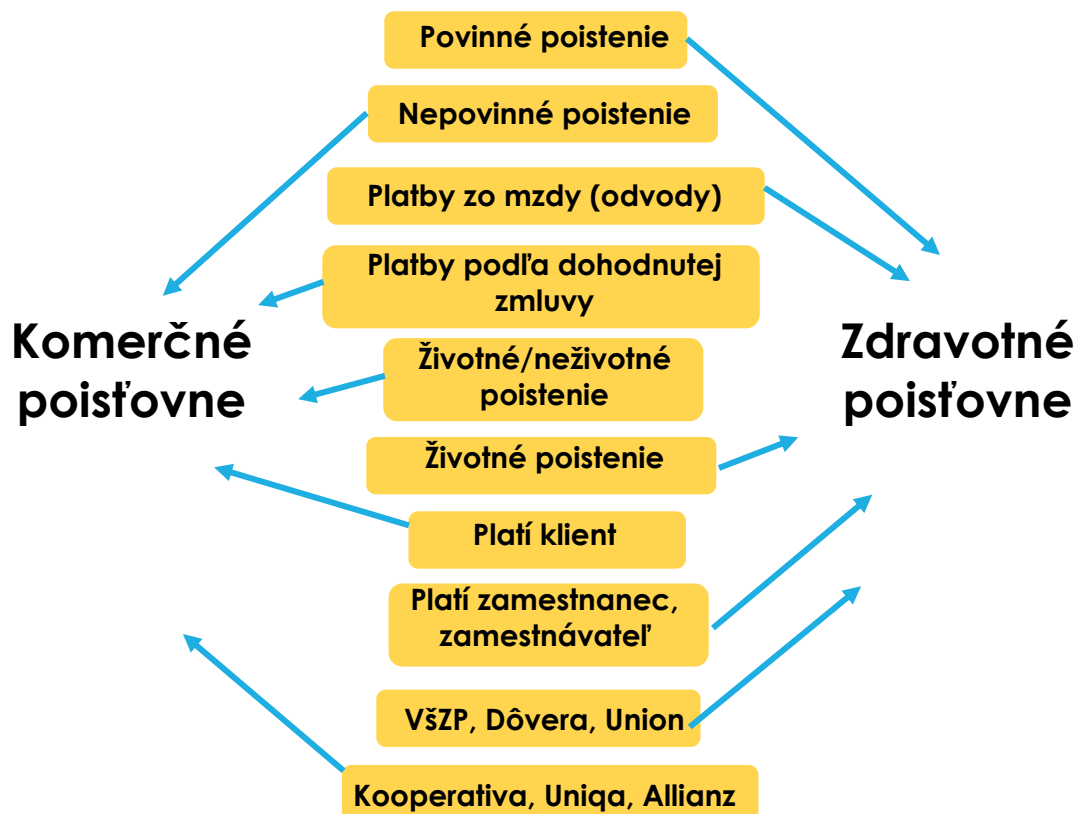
Povinné poistenie

Nepovinné poistenie

Platby zo mzdy (odvody)

Platby podľa dohodnutej zmluvy

Komerčné poisťovne

Životné/neživotné poistenie

Zdravotné poisťovne

Životné poistenie

Platí klient

Platí zamestnanec, zamestnávateľ

VšZP, Dôvera, Union

Kooperativa, Uniqa, Allianz